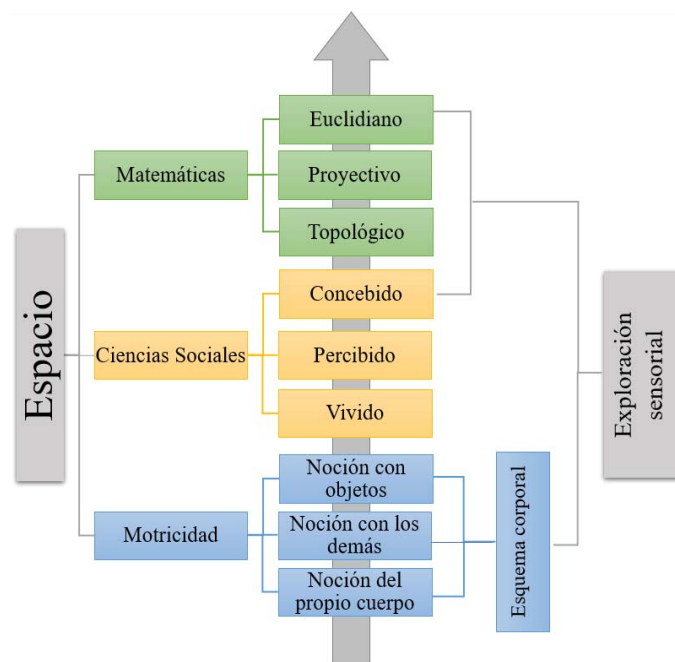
Espacio

Matemáticas

Euclidiano

Proyectivo

Topológico

Ciencias Sociales

Concebido

Percibido

Vivido

Motricidad

Noción con objetos

Noción con los demás

Noción del propio cuerpo

Esquema corporal

Exploración sensorial